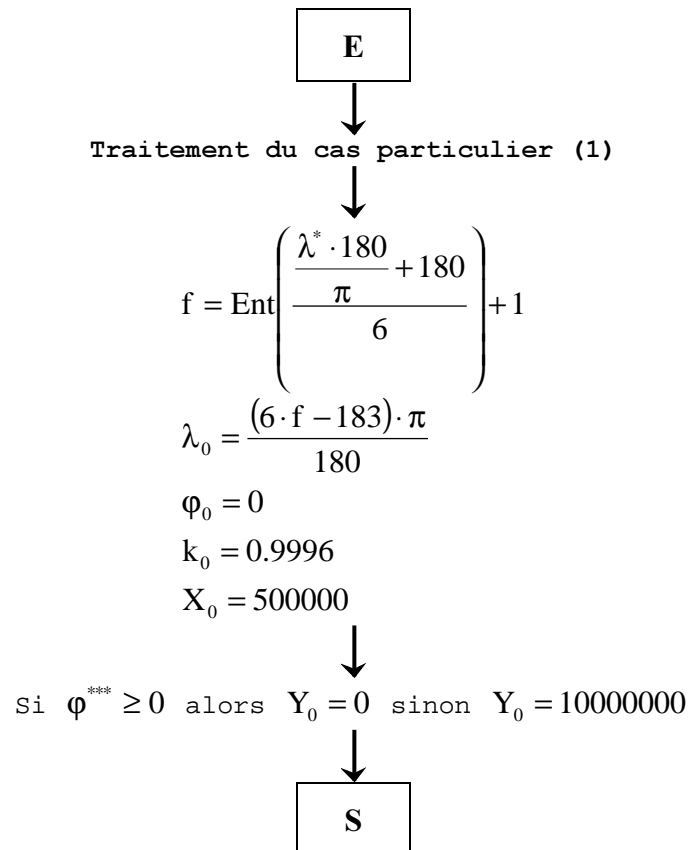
E

Traitement du cas particulier (1)

$f = \mathrm{Ent}\left(\frac{\frac{\lambda^* \cdot 180}{\pi} + 180}{6}\right) + 1$

$\lambda_0 = \frac{(6 \cdot f - 183) \cdot \pi}{180}$

$\varphi_0 = 0$

$k_0 = 0.9996$

$X_0 = 500000$

Si $\varphi^{***} \geq 0$ alors $Y_0 = 0$ sinon $Y_0 = 10000000$

S